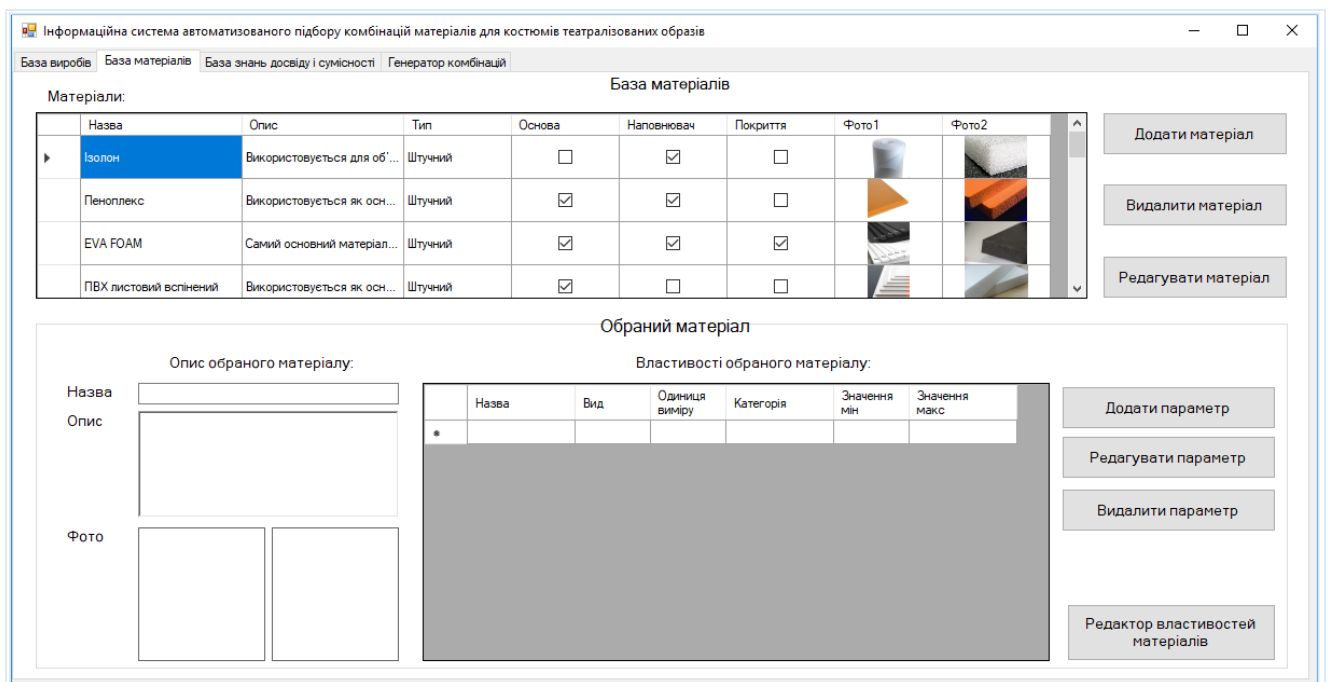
Інформаційна система автоматизованого підбору комбінацій матеріалів для костюмів театралізованих образів

База виробів | База матеріалів | База знань досвіду і сумісності | Генератор комбінацій

База матеріалів

Матеріали:

| Назва | Опис | Тип | Основа | Наповнювач | Покриття | Фото1 | Фото2 |
|---|---|---|---|---|---|---|---|
| Ізолон | Використовується для об'... | Штучний | ☐ | ☑ | ☐ | | |
| Пеноплекс | Використовується як осн... | Штучний | ☑ | ☑ | ☐ | | |
| EVA FOAM | Самий основний матеріал... | Штучний | ☑ | ☑ | ☑ | | |
| ПВХ листовий вспінений | Використовується як осн... | Штучний | ☑ | ☐ | ☐ | | |

Додати матеріал

Видалити матеріал

Редагувати матеріал

Обраний матеріал

Опис обраного матеріалу:

Назва

Опис

Фото

Властивості обраного матеріалу:

| Назва | Вид | Одиниця виміру | Категорія | Значення мін | Значення макс |
|---|---|---|---|---|---|
| | | | | | |

Додати параметр

Редагувати параметр

Видалити параметр

Редактор властивостей матеріалів